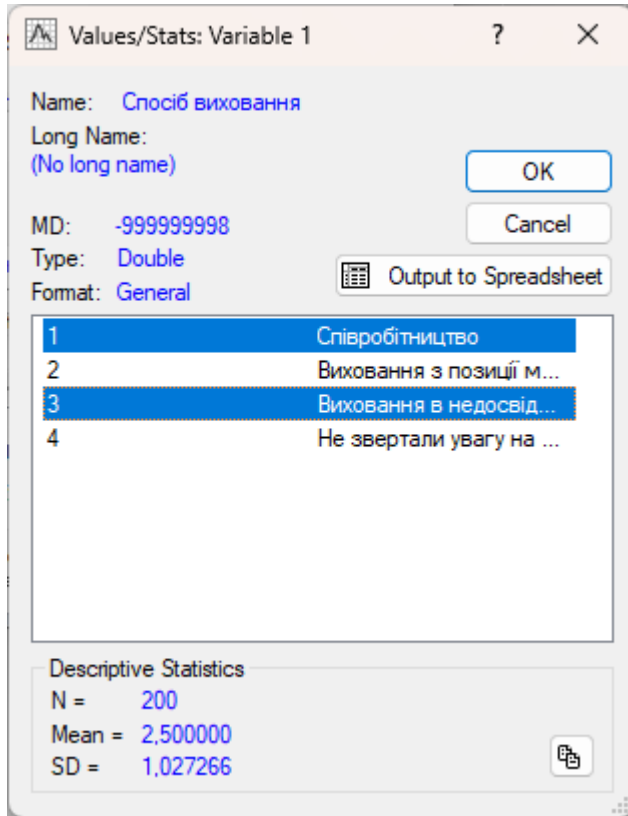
Values/Stats: Variable 1 ? ×

Name: Спосіб виховання
Long Name:
(No long name)

OK
Cancel

MD: -999999998
Type: Double
Format: General

Output to Spreadsheet

| | |
|---|---|
| 1 | Співробітництво |
| 2 | Виховання з позиції м... |
| 3 | Виховання в недосвід... |
| 4 | Не звертали увагу на ... |

Descriptive Statistics
N = 200
Mean = 2,500000
SD = 1,027266